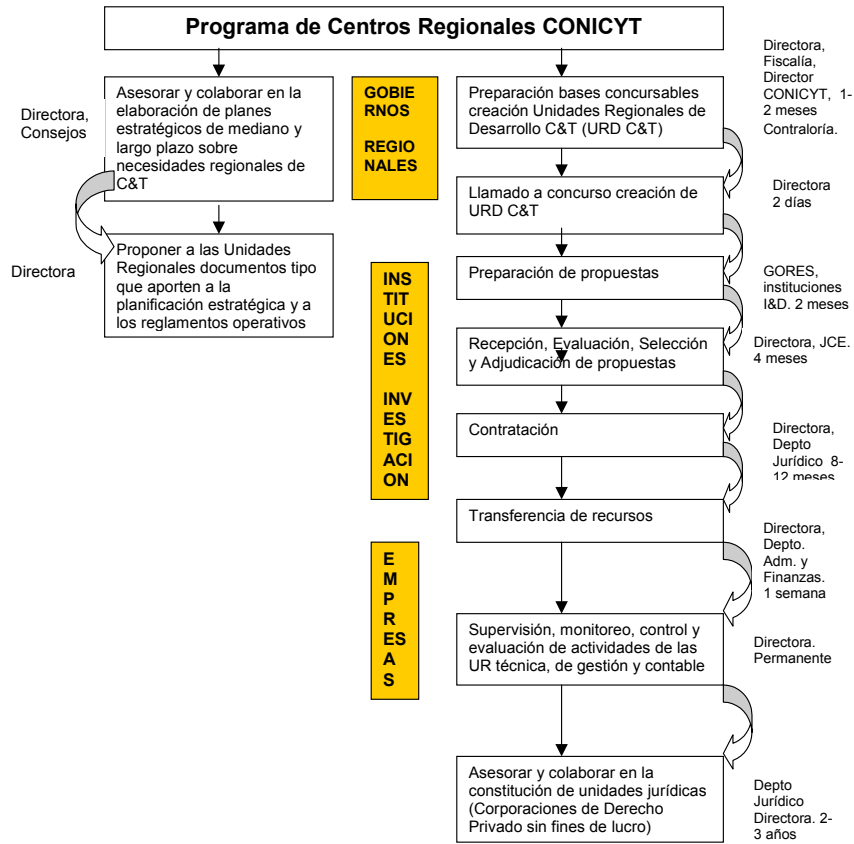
Programa de Centros Regionales CONICYT

Directora, Consejos

Asesorar y colaborar en la elaboración de planes estratégicos de mediano y largo plazo sobre necesidades regionales de C&T

Directora

Proponer a las Unidades Regionales documentos tipo que aporten a la planificación estratégica y a los reglamentos operativos

GOBIERNOS REGIONALES

INSTITUCIONES INVESTIGACION

EMPRESAS

Preparación bases concursables creación Unidades Regionales de Desarrollo C&T (URD C&T)

Directora, Fiscalía, Director CONICYT, 1-2 meses Contraloría.

Llamado a concurso creación de URD C&T

Directora 2 días

Preparación de propuestas

GORES, instituciones I&D. 2 meses

Recepción, Evaluación, Selección y Adjudicación de propuestas

Directora, JCE. 4 meses

Contratación

Directora, Depto Jurídico 8-12 meses

Transferencia de recursos

Directora, Depto. Adm. y Finanzas. 1 semana

Supervisión, monitoreo, control y evaluación de actividades de las UR técnica, de gestión y contable

Directora. Permanente

Asesorar y colaborar en la constitución de unidades jurídicas (Corporaciones de Derecho Privado sin fines de lucro)

Depto Jurídico Directora. 2-3 años